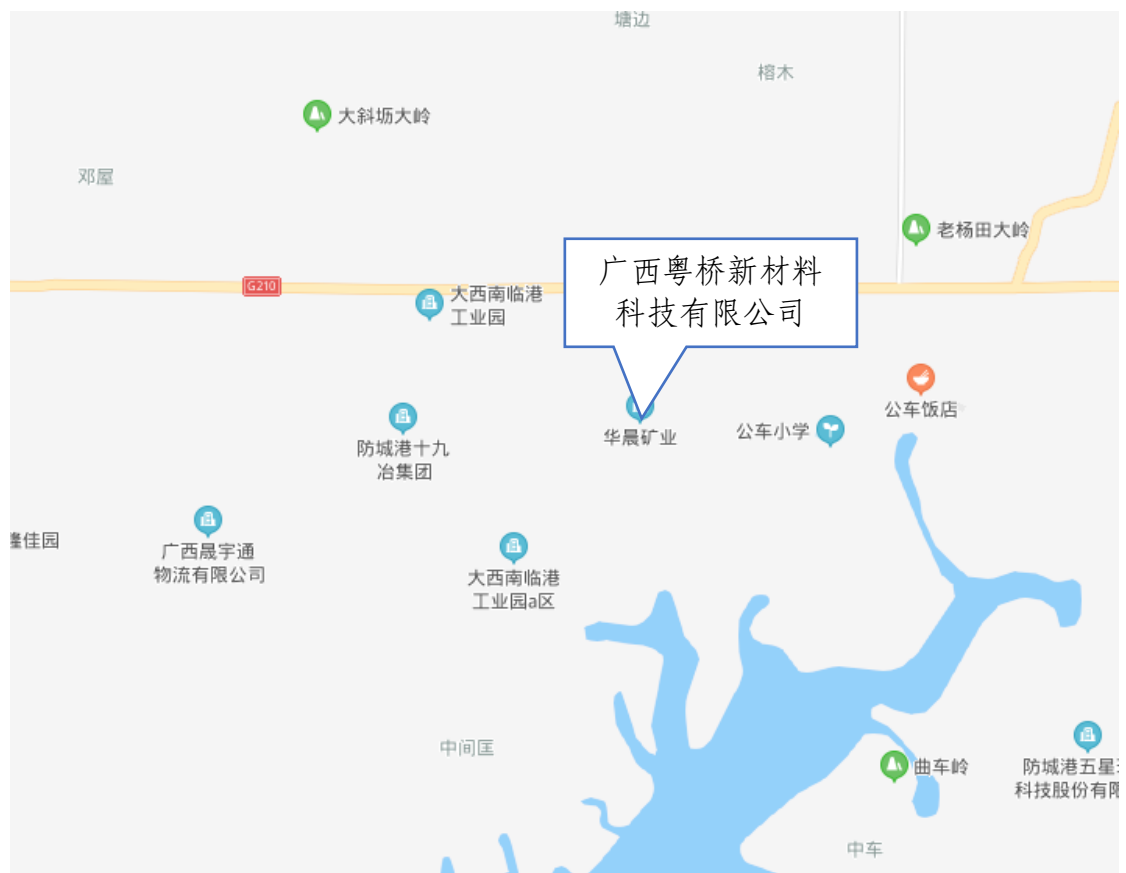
塘边

榕木

大斜坜大岭

邓屋

老杨田大岭

G210

大西南临港工业园

广西粤桥新材料科技有限公司

公车饭店

华晨矿业

公车小学

防城港十九冶集团

隆佳园

广西晟宇通物流有限公司

大西南临港工业园a区

中间�París

曲车岭

防城港五星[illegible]科技股份有限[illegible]

中车